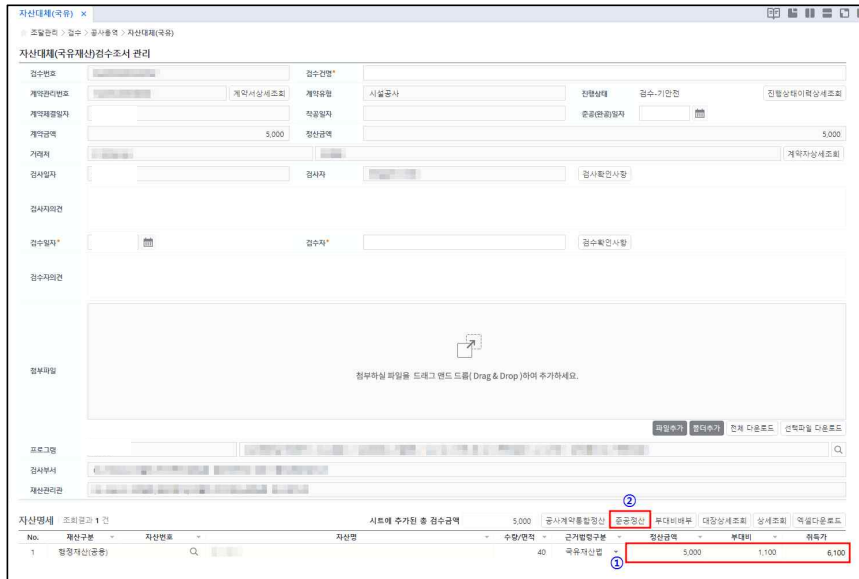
자산대체(국유) ×

조달관리 > 검수 > 공사출역 > 자산대체(국유)

자산대체(국유재산)검수조서 관리

검수번호 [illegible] 검수건명*

계약관리번호 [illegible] 계약서상세조회 계약유형 시설공사 진행상태 검수-기안전 진행상태이력상세조회

계약체결일자 착공일자 준공(완공)일자

계약금액 5,000 정산금액 5,000

거래처 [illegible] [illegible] 계약자상세조회

검사일자 검사자 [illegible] 검사확인사항

검사자의견

검수일자* 검수자* 검수확인사항

검수자의견

첨부파일

첨부하실 파일을 드래그 앤드 드롭( Drag & Drop )하여 추가하세요.

파일추가 폴더추가 전체 다운로드 선택파일 다운로드

프로그램 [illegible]

검사부서 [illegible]

재산관리관 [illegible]

자산명세 조회결과 1 건 시트에 추가된 총 검수금액 5,000 공사계약통합정산 준공정산 부대비배부 대장상세조회 상세조회 엑셀다운로드

②

| No. | 재산구분 | 자산번호 | 자산명 | 수량/면적 | 근거법령구분 | 정산금액 | 부대비 | 취득가 |
|---|---|---|---|---|---|---|---|---|
| 1 | 행정재산(공용) | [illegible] | | 40 | 국유재산법 | 5,000 | 1,100 | 6,100 |

①